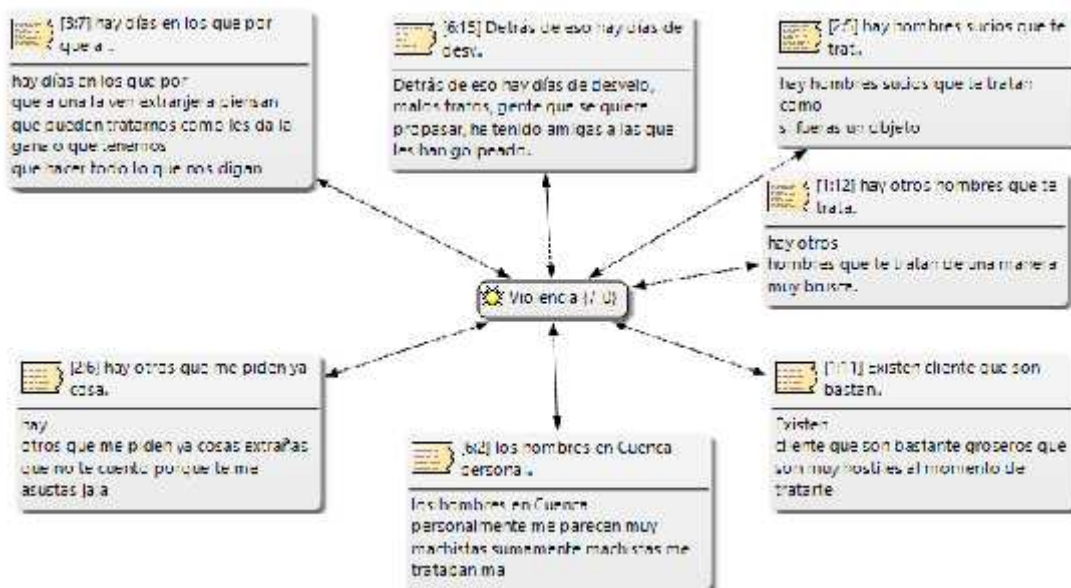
[3:7] hay días en los que por que a ...

hay días en los que por que a una la ven extranjera piensan que pueden tratarnos como les da la gana o que tenemos que hacer todo lo que nos digan

[6:15] Detrás de eso hay días de desv..

Detrás de eso hay días de desvelo, malos tratos, gente que se quiere propasar, he tenido amigas a las que les han golpeado.

[2:5] hay hombres sucios que te trat..

hay hombres sucios que te tratan como si fueras un objeto

[1:12] hay otros hombres que te trata..

hay otros hombres que te tratan de una manera muy brusca.

Violencia (7-0)

[2:6] hay otros que me piden ya cosa..

hay otros que me piden ya cosas extrañas que no te cuento porque te me asustas jaja

[6:2] los hombres en Cuenca personal..

los hombres en Cuenca personalmente me parecen muy machistas sumamente machistas me tratan mal

[1:11] existen cliente que son bastan..

Existen cliente que son bastante groseros que son muy hostiles al momento de tratarte